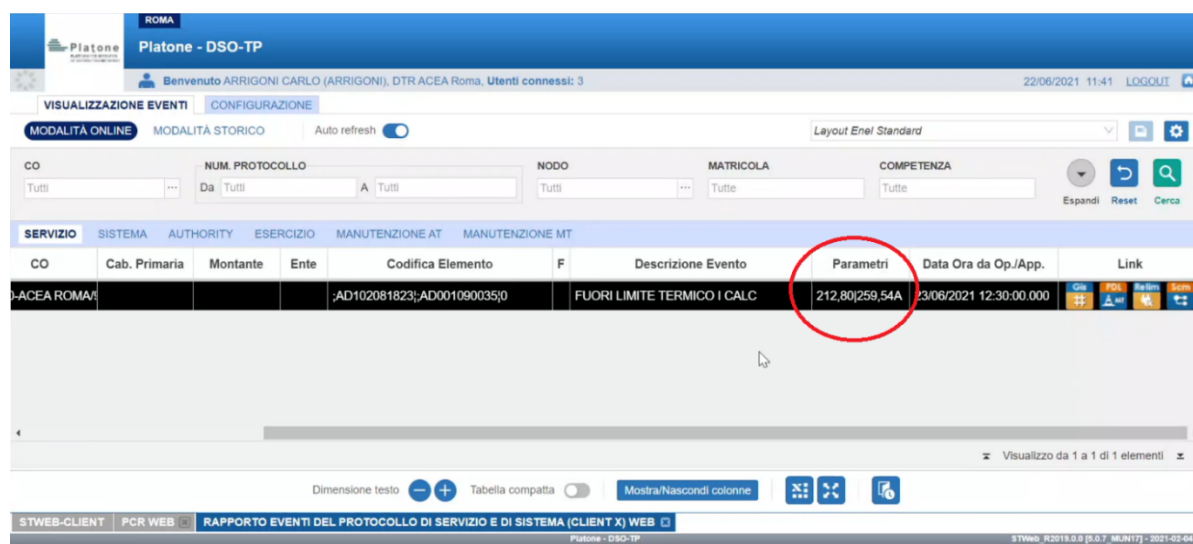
ROMA

Platone

Platone - DSO-TP

Benvenuto ARRIGONI CARLO (ARRIGONI), DTR ACEA Roma, Utenti connessi: 3

22/06/2021 11:41 LOGOUT

VISUALIZZAZIONE EVENTI CONFIGURAZIONE

MODALITÀ ONLINE MODALITÀ STORICO Auto refresh

Layout Enel Standard

CO
Tutti

NUM. PROTOCOLLO
Da Tutti A Tutti

NODO
Tutti

MATRICOLA
Tutte

COMPETENZA
Tutte

Espandi Reset Cerca

SERVIZIO SISTEMA AUTHORITY ESERCIZIO MANUTENZIONE AT MANUTENZIONE MT

| CO | Cab. Primaria | Montante | Ente | Codifica Elemento | F | Descrizione Evento | Parametri | Data Ora da Op./App. | Link |
|---|---|---|---|---|---|---|---|---|---|
| )-ACEA ROMA/ | | | | ;AD102081823¦;AD001090035¦0 | | FUORI LIMITE TERMICO I CALC | 212,80¦259,54A | 23/06/2021 12:30:00.000 | Gis PDL Rialim Scm |

Visualizzo da 1 a 1 di 1 elementi

Dimensione testo Tabella compatta Mostra/Nascondi colonne

STWEB-CLIENT PCR WEB RAPPORTO EVENTI DEL PROTOCOLLO DI SERVIZIO E DI SISTEMA (CLIENT X) WEB

Platone - DSO-TP

STWeb_R2019.0.0 [5.0.7_MUN17] - 2021-02-04